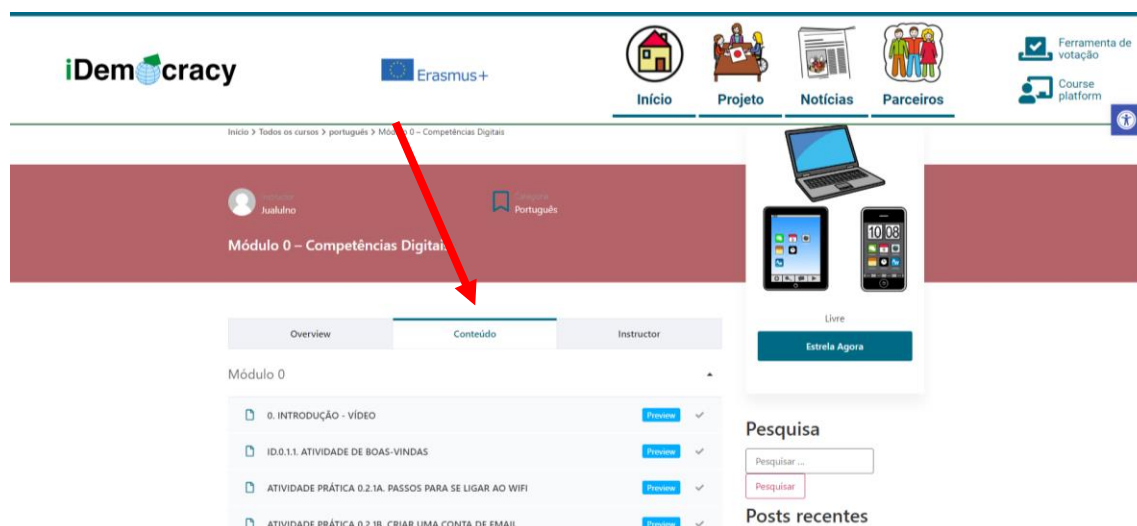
iDemocracy

Erasmus+

Início Projeto Notícias Parceiros

Ferramenta de votação

Course platform

Início > Todos os cursos > português > Módulo 0 – Competências Digitais

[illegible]
Jualulno

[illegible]
Português

Módulo 0 – Competências Digitais

10 08

Livre

Estrela Agora

Overview | Conteúdo | Instructor

Módulo 0

0. INTRODUÇÃO - VÍDEO Preview

ID.0.1.1. ATIVIDADE DE BOAS-VINDAS Preview

ATIVIDADE PRÁTICA 0.2.1A. PASSOS PARA SE LIGAR AO WIFI Preview

ATIVIDADE PRÁTICA 0.2.1B. CRIAR UMA CONTA DE EMAIL Preview

Pesquisa

Pesquisar ...

Pesquisar

Posts recentes